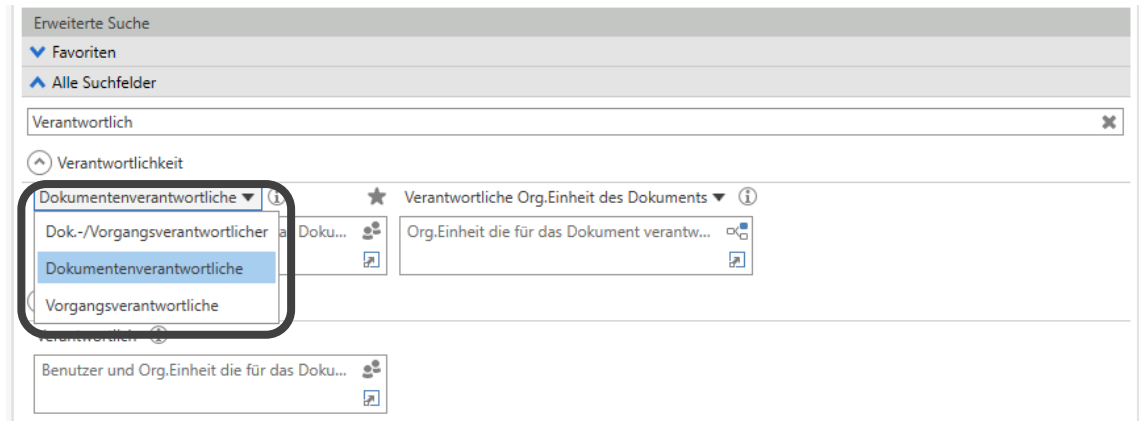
Erweiterte Suche

Favoriten

Alle Suchfelder

Verantwortlich

Verantwortlichkeit

Dokumentenverantwortliche ▼

Dok.-/Vorgangsverantwortlicher

Dokumentenverantwortliche

Vorgangsverantwortliche

a Doku...

Verantwortliche Org.Einheit des Dokuments ▼

Org.Einheit die für das Dokument verantw...

Verantwortlich

Benutzer und Org.Einheit die für das Doku...